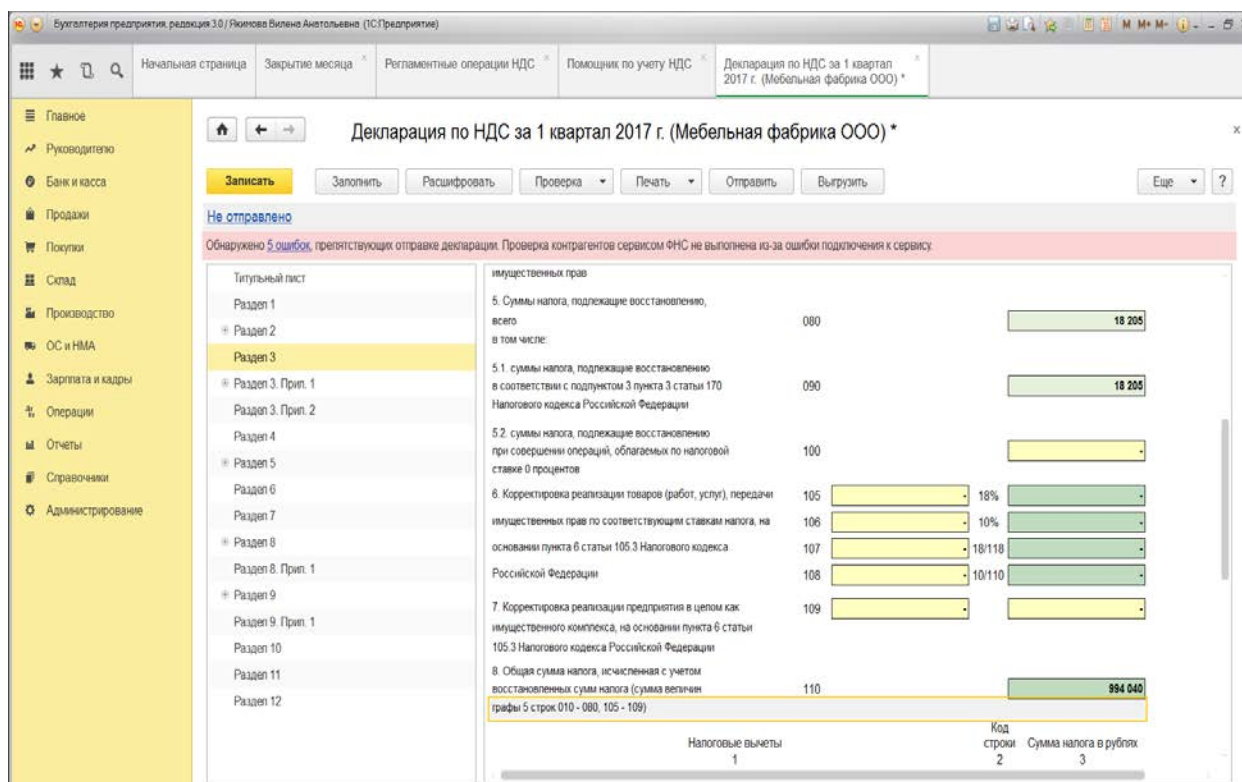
Бухгалтерия предприятия, редакция 3.0 / Якимова Вилена Анатольевна (1С:Предприятие)

M M+ M-

Начальная страница | Закрытие месяца | Регламентные операции НДС | Помощник по учету НДС | Декларация по НДС за 1 квартал 2017 г. (Мебельная фабрика ООО) *

Главное
Руководителю
Банк и касса
Продажи
Покупки
Склад
Производство
ОС и НМА
Зарплата и кадры
Операции
Отчеты
Справочники
Администрирование

Декларация по НДС за 1 квартал 2017 г. (Мебельная фабрика ООО) *

Записать | Заполнить | Расшифровать | Проверка | Печать | Отправить | Выгрузить | Еще | ?

Не отправлено

Обнаружено 5 ошибок, препятствующих отправке декларации. Проверка контрагентов сервисом ФНС не выполнена из-за ошибки подключения к сервису.

Титульный лист
Раздел 1
Раздел 2
Раздел 3
Раздел 3. Прил. 1
Раздел 3. Прил. 2
Раздел 4
Раздел 5
Раздел 6
Раздел 7
Раздел 8
Раздел 8. Прил. 1
Раздел 9
Раздел 9. Прил. 1
Раздел 10
Раздел 11
Раздел 12

имущественных прав

5. Суммы налога, подлежащие восстановлению, всего в том числе: 080 18 205

5.1. суммы налога, подлежащие восстановлению в соответствии с подпунктом 3 пункта 3 статьи 170 Налогового кодекса Российской Федерации 090 18 205

5.2. суммы налога, подлежащие восстановлению при совершении операций, облагаемых по налоговой ставке 0 процентов 100 -

6. Корректировка реализации товаров (работ, услуг), передачи 105 - 18% -
имущественных прав по соответствующим ставкам налога, на 106 - 10% -
основании пункта 6 статьи 105.3 Налогового кодекса 107 - 18/118 -
Российской Федерации 108 - 10/110 -

7. Корректировка реализации предприятия в целом как имущественного комплекса, на основании пункта 6 статьи 105.3 Налогового кодекса Российской Федерации 109 - -

8. Общая сумма налога, исчисленная с учетом восстановленных сумм налога (сумма величин графы 5 строк 010 - 080, 105 - 109) 110 994 040

| Налоговые вычеты | Код строки | Сумма налога в рублях |
|---|---|---|
| 1 | 2 | 3 |